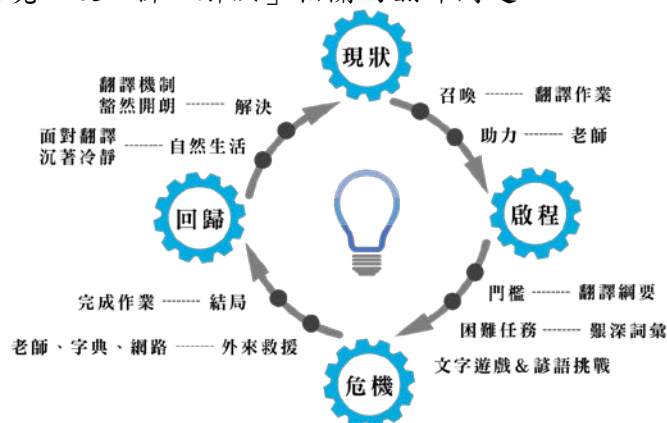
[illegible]

現狀

召喚 ------- 翻譯作業

助力 ------- 老師

啟程

門檻 ------- 翻譯綱要

困難任務 ------- 艱深詞彙

危機

文字遊戲 & 諺語挑戰

老師、字典、網路 ------- 外來救援

完成作業 ------- 結局

回歸

面對翻譯
沉著冷靜 ------- 自然生活

翻譯機制
豁然開朗 ------- 解決